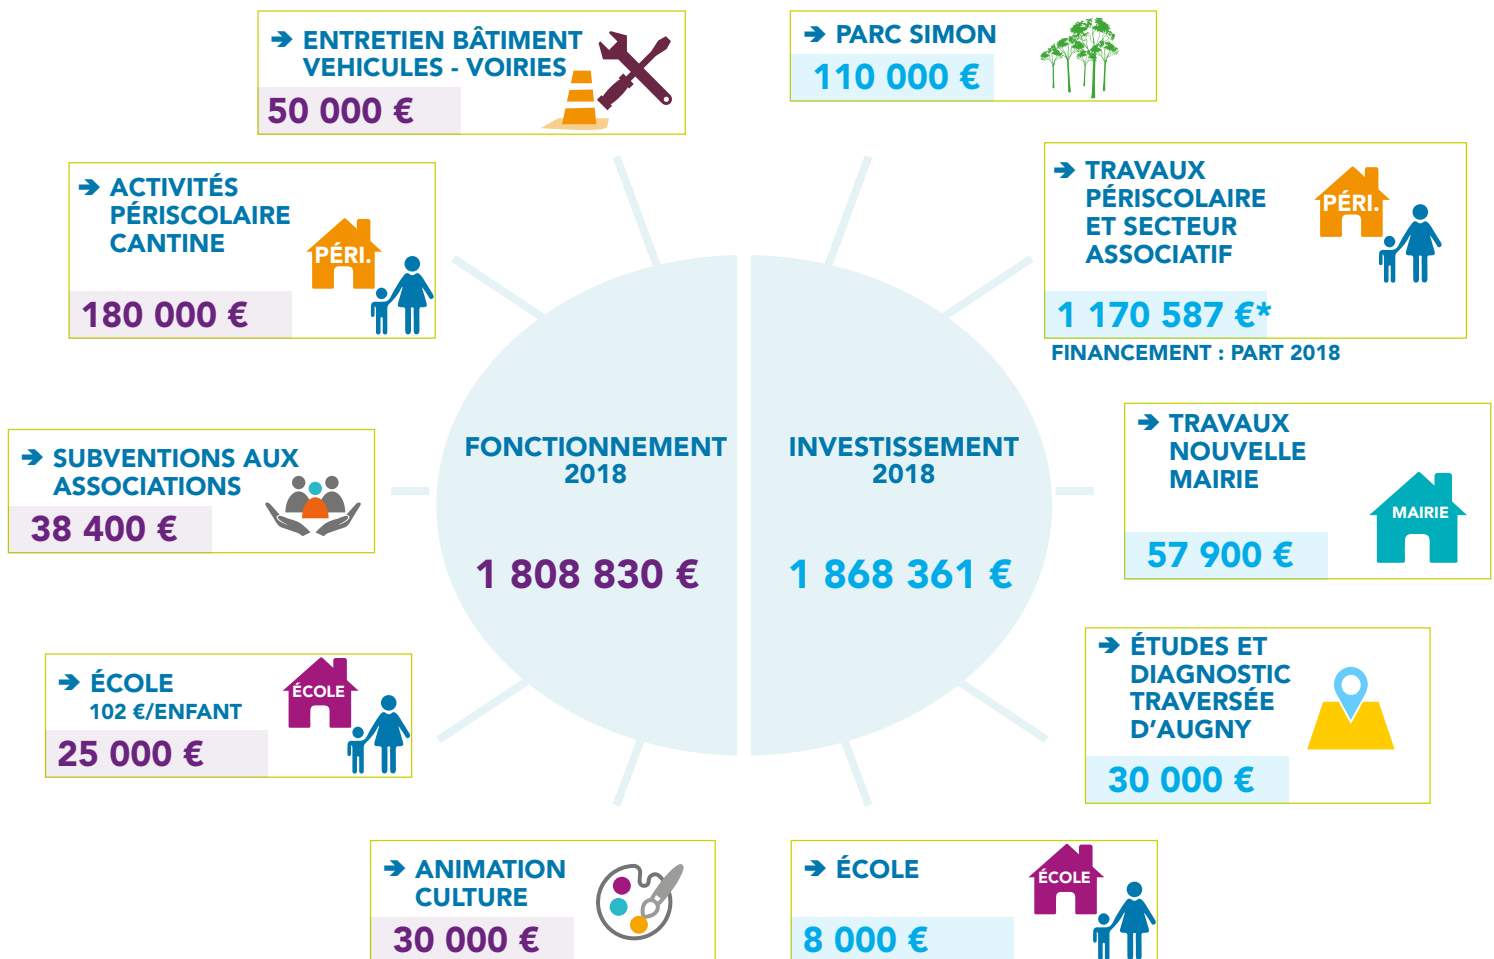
➔ ENTRETIEN BÂTIMENT VEHICULES - VOIRIES
50 000 €

➔ PARC SIMON
110 000 €

➔ ACTIVITÉS PÉRISCOLAIRE CANTINE
PÉRI.
180 000 €

➔ TRAVAUX PÉRISCOLAIRE ET SECTEUR ASSOCIATIF
PÉRI.
1 170 587 €*
FINANCEMENT : PART 2018

➔ SUBVENTIONS AUX ASSOCIATIONS
38 400 €

FONCTIONNEMENT 2018
1 808 830 €

INVESTISSEMENT 2018
1 868 361 €

➔ TRAVAUX NOUVELLE MAIRIE
MAIRIE
57 900 €

➔ ÉCOLE
102 €/ENFANT
ÉCOLE
25 000 €

➔ ÉTUDES ET DIAGNOSTIC TRAVERSÉE D'AUGNY
30 000 €

➔ ANIMATION CULTURE
30 000 €

➔ ÉCOLE
ÉCOLE
8 000 €